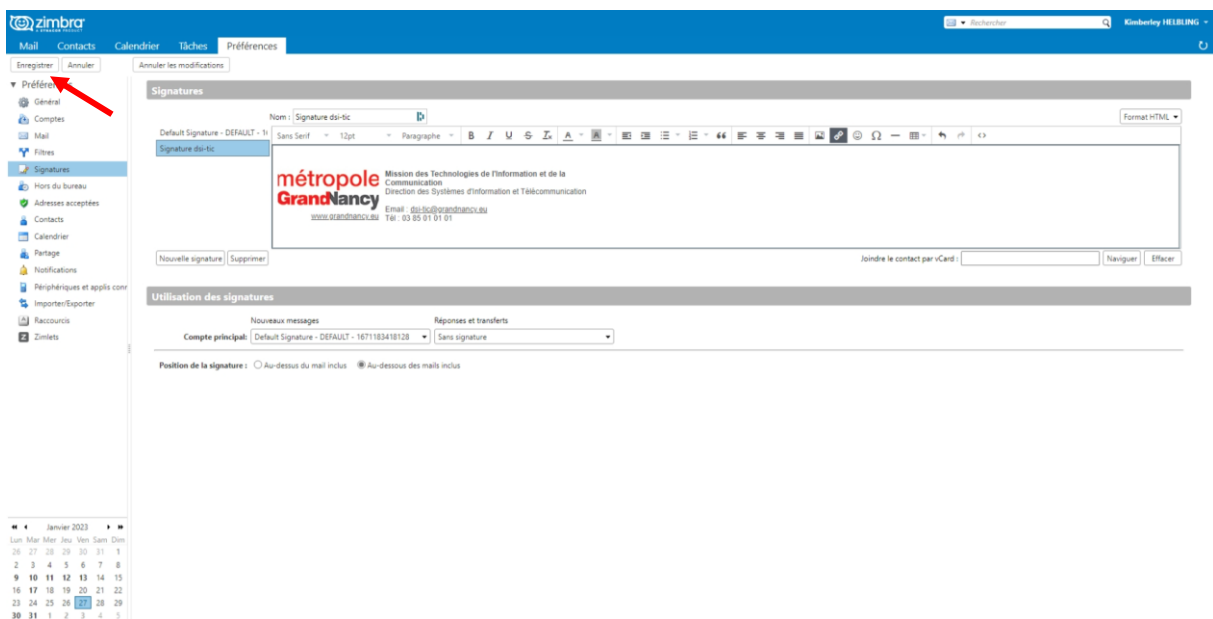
zimbra
A SYNACOR PRODUCT

Rechercher
Kimberley HELBLING

Mail Contacts Calendrier Tâches Préférences

Enregistrer Annuler Annuler les modifications

Préféren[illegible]
Général
Comptes
Mail
Filtres
Signatures
Hors du bureau
Adresses acceptées
Contacts
Calendrier
Partage
Notifications
Périphériques et applis conr
Importer/Exporter
Raccourcis
Zimlets

Signatures

Nom : Signature dsi-tic
Format HTML

Default Signature - DEFAULT - 1(
Signature dsi-tic

Sans Serif 12pt Paragraphe

métropole GrandNancy
www.grandnancy.eu

Mission des Technologies de l'Information et de la Communication
Direction des Systèmes d'Information et Télécommunication

Email : dsi-tic@grandnancy.eu
Tél : 03 85 01 01 01

Nouvelle signature Supprimer
Joindre le contact par vCard : Naviguer Effacer

Utilisation des signatures

Nouveaux messages Réponses et transferts
Compte principal: Default Signature - DEFAULT - 1671183418128 Sans signature

Position de la signature : Au-dessus du mail inclus Au-dessous des mails inclus

Janvier 2023
| Lun | Mar | Mer | Jeu | Ven | Sam | Dim |
|---|---|---|---|---|---|---|
| 26 | 27 | 28 | 29 | 30 | 31 | 1 |
| 2 | 3 | 4 | 5 | 6 | 7 | 8 |
| 9 | 10 | 11 | 12 | 13 | 14 | 15 |
| 16 | 17 | 18 | 19 | 20 | 21 | 22 |
| 23 | 24 | 25 | 26 | 27 | 28 | 29 |
| 30 | 31 | 1 | 2 | 3 | 4 | 5 |